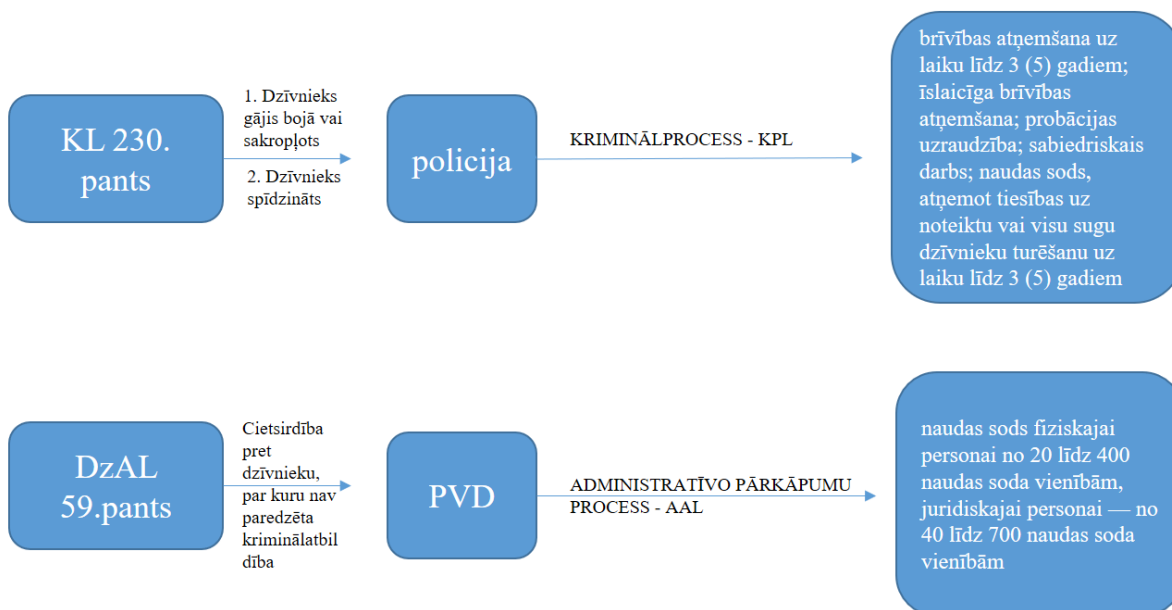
KL 230. pants

1. Dzīvnieks gājis bojā vai sakropļots

2. Dzīvnieks spīdzināts

policija

KRIMINĀLPROCESS - KPL

brīvības atņemšana uz laiku līdz 3 (5) gadiem; īslaicīga brīvības atņemšana; probācijas uzraudzība; sabiedriskais darbs; naudas sods, atņemot tiesības uz noteiktu vai visu sugu dzīvnieku turēšanu uz laiku līdz 3 (5) gadiem

DzAL 59.pants

Cietsirdība pret dzīvnieku, par kuru nav paredzēta kriminālatbildība

PVD

ADMINISTRATĪVO PĀRKĀPUMU PROCESS - AAL

naudas sods fiziskajai personai no 20 līdz 400 naudas soda vienībām, juridiskajai personai — no 40 līdz 700 naudas soda vienībām